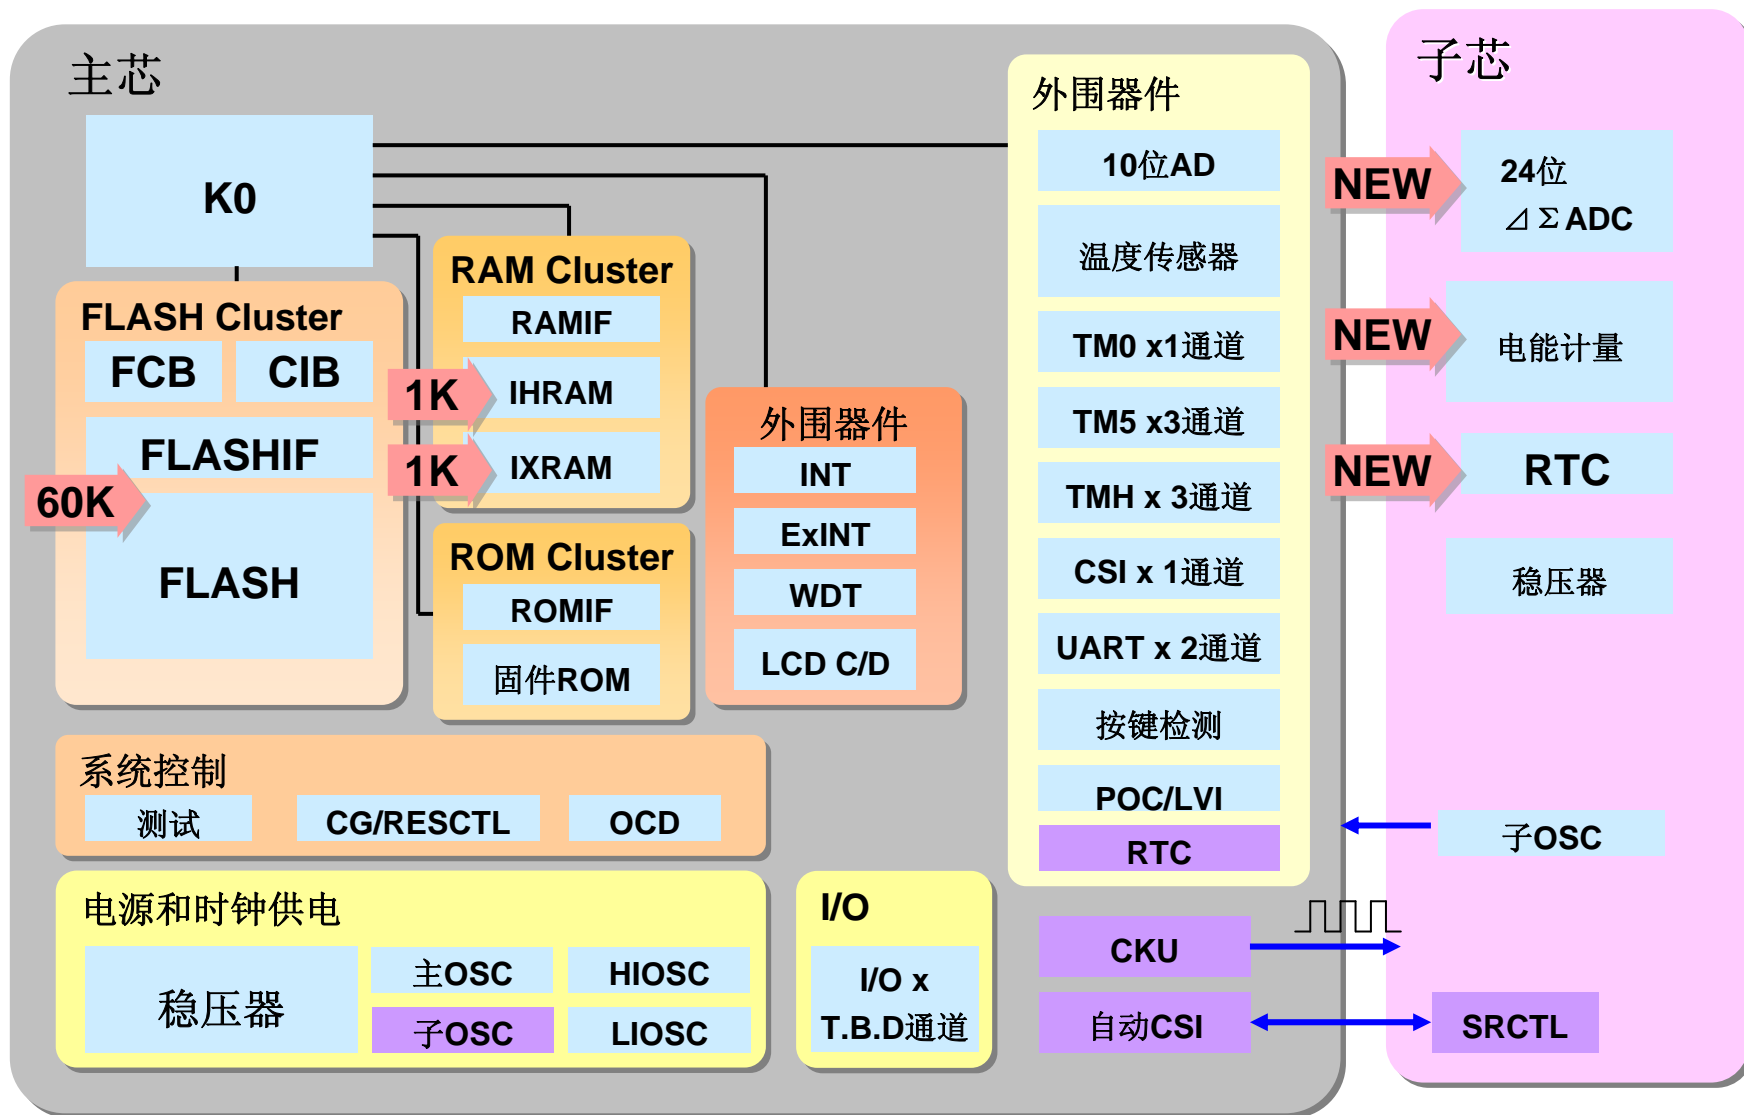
主芯

K0

FLASH Cluster

FCB

CIB

FLASHIF

60K

FLASH

RAM Cluster

RAMIF

1K

IHRAM

1K

IXRAM

ROM Cluster

ROMIF

固件ROM

外围器件

INT

ExINT

WDT

LCD C/D

外围器件

10位AD

温度传感器

TM0 x1通道

TM5 x3通道

TMH x 3通道

CSI x 1通道

UART x 2通道

按键检测

POC/LVI

RTC

系统控制

测试

CG/RESCTL

OCD

电源和时钟供电

稳压器

主OSC

HIOSC

子OSC

LIOSC

I/O

I/O x T.B.D通道

CKU

自动CSI

子芯

NEW

24位 ⊿ΣADC

NEW

电能计量

NEW

RTC

稳压器

子OSC

SRCTL